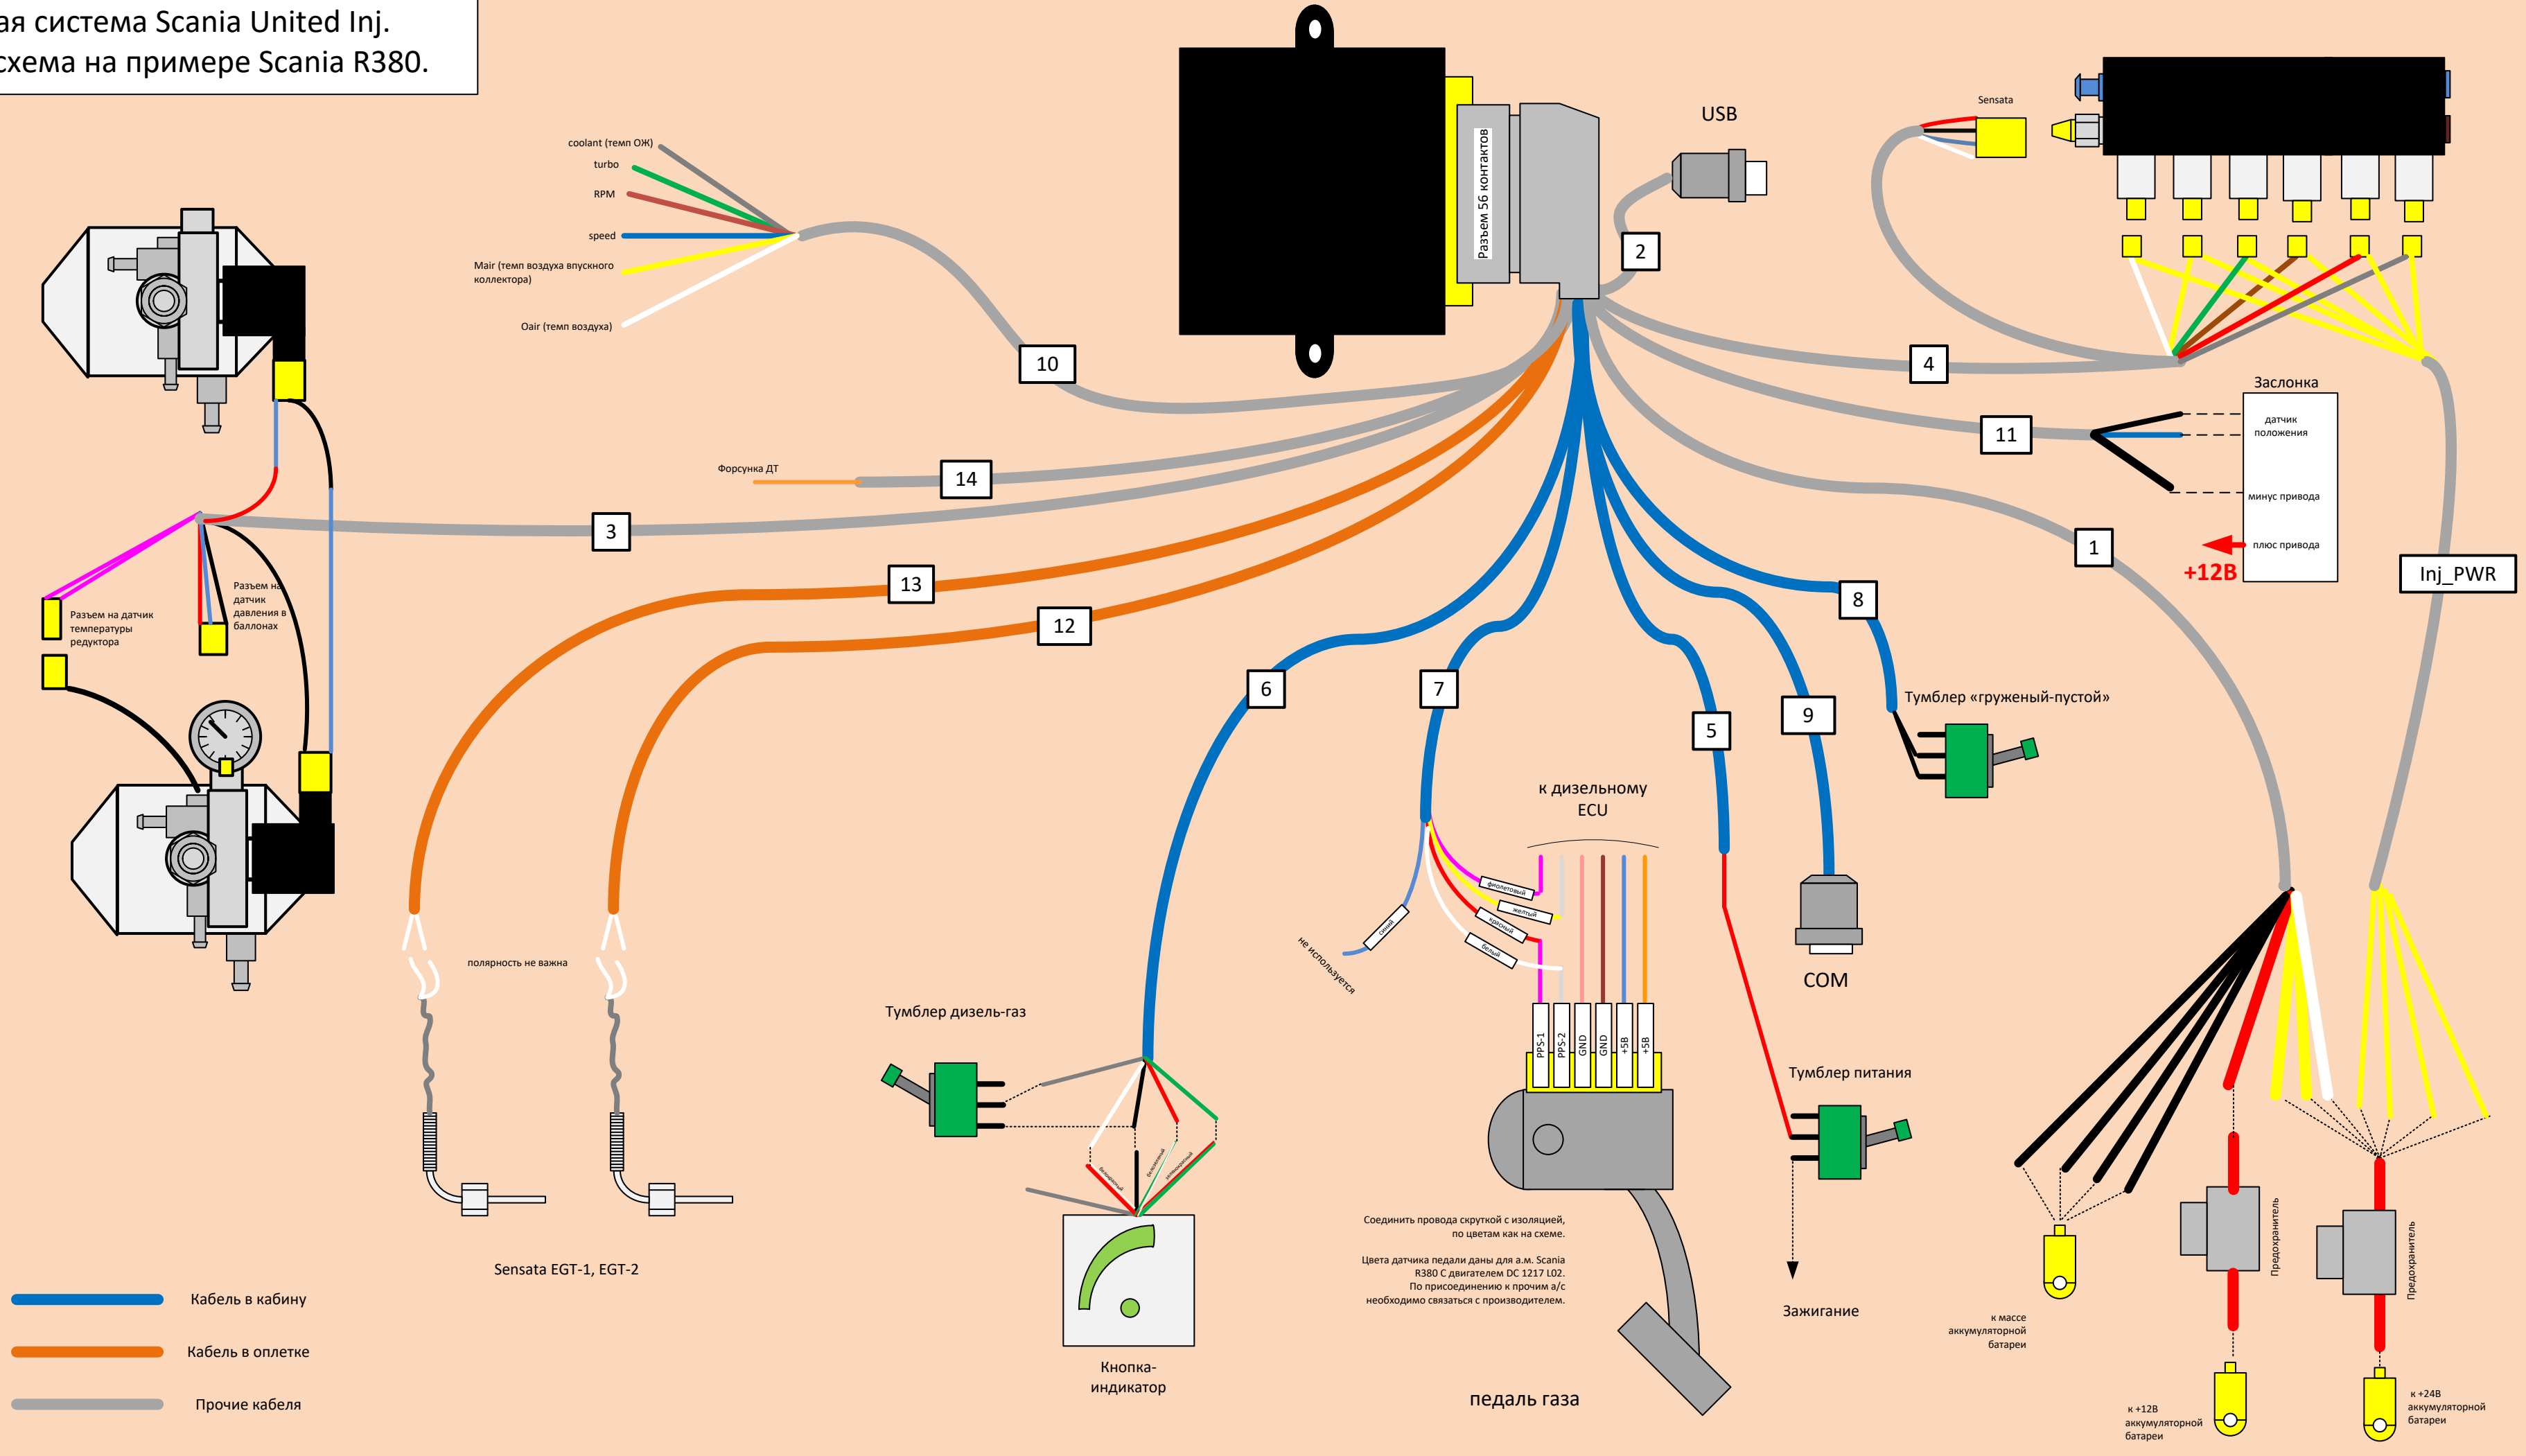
ая система Scania United Inj.
схема на примере Scania R380.

Разъем 56 контактов

USB

2

Sensata

coolant (темп ОЖ)
turbo
RPM
speed
Mair (темп воздуха впускного коллектора)
Oair (темп воздуха)

10

4

Заслонка

датчик положения

11

минус привода

плюс привода

+12В

Форсунка ДТ

14

3

1

Inj_PWR

Разъем на датчик температуры редуктора

Разъем на датчик давления в баллонах

13

12

8

Тумблер «груженый-пустой»

6

7

5

9

к дизельному ECU

фиолетовый
желтый
красный
белый
синий

не используется

COM

полярность не важна

Тумблер дизель-газ

PPS-1
PPS-2
GND
GND
+5В
+5В

Тумблер питания

Sensata EGT-1, EGT-2

Соединить провода скруткой с изоляцией, по цветам как на схеме.

Цвета датчика педали даны для а.м. Scania R380 С двигателем DC 1217 L02. По присоединению к прочим а/с необходимо связаться с производителем.

Зажигание

к массе аккумуляторной батареи

Предохранитель

Предохранитель

Кабель в кабину

Кабель в оплетке

Прочие кабеля

Кнопка-индикатор

педаль газа

к +12В аккумуляторной батареи

к +24В аккумуляторной батареи